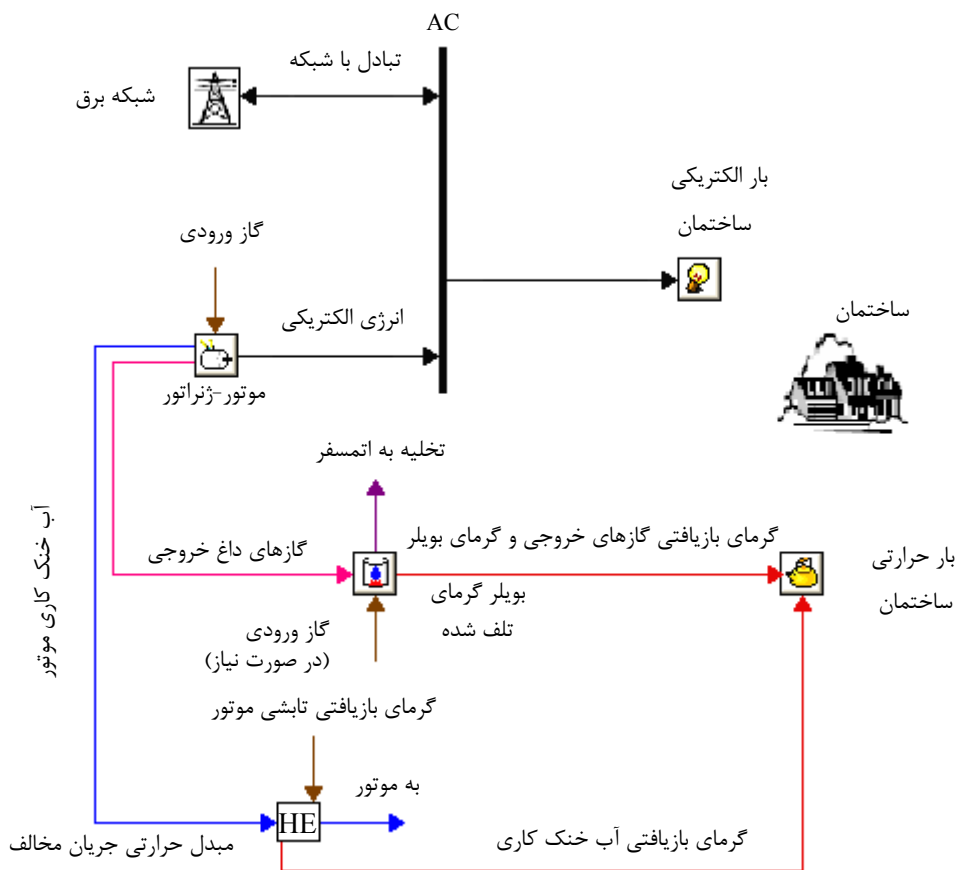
AC

تبادل با شبکه

شبکه برق

بار الکتریکی
ساختمان

گاز ورودی

انرژی الکتریکی

ساختمان

موتور-ژنراتور

تخلیه به اتمسفر

آب خنک کاری موتور

گازهای داغ خروجی

گرمای بازیافتی گازهای خروجی و گرمای بویلر

بار حرارتی
ساختمان

بویلر گرمای
تلف شده

گاز ورودی
(در صورت نیاز)

گرمای بازیافتی تابشی موتور

به موتور

HE

مبدل حرارتی جریان مخالف

گرمای بازیافتی آب خنک کاری